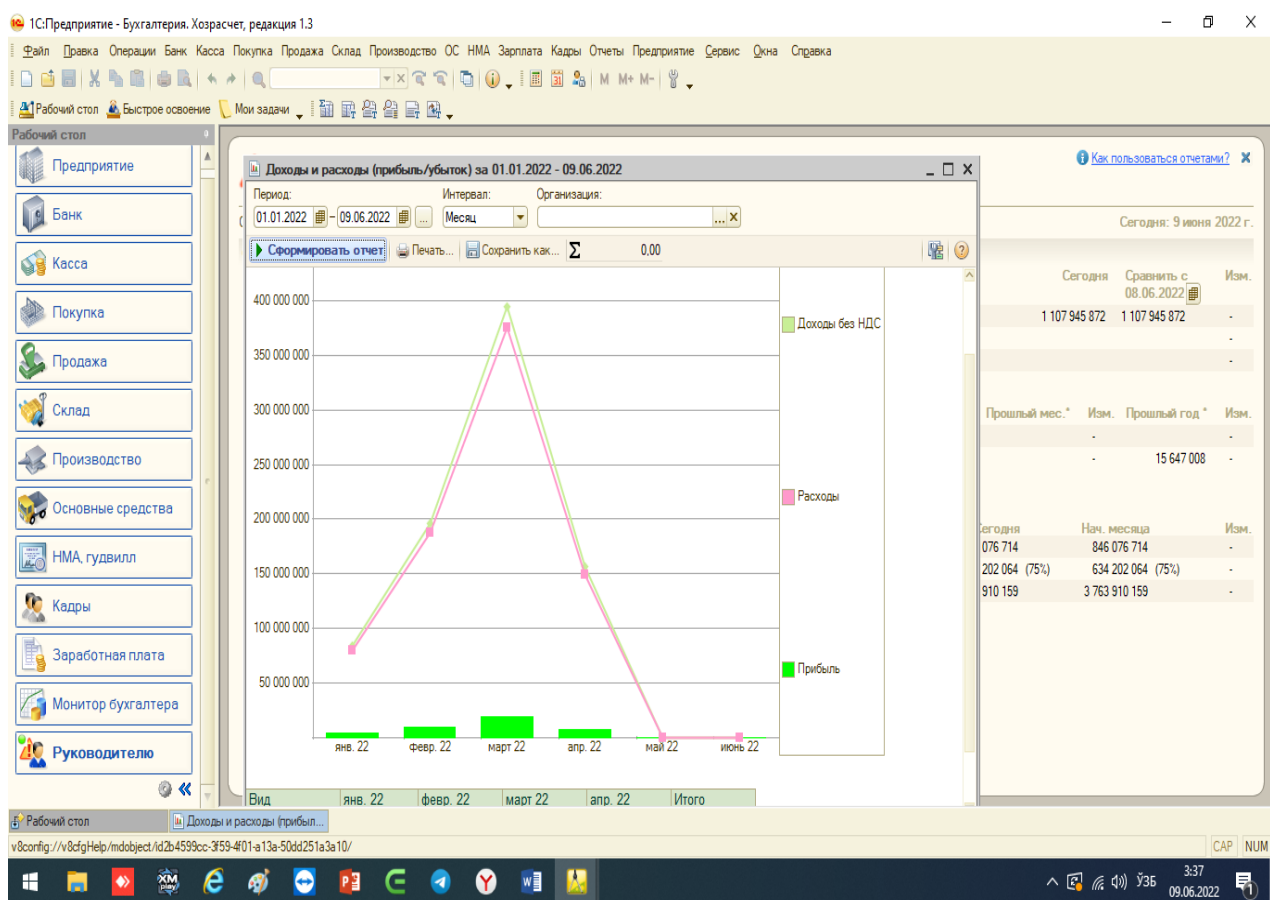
1С:Предприятие - Бухгалтерия. Хозрасчет, редакция 1.3

Файл Правка Операции Банк Касса Покупка Продажа Склад Производство ОС НМА Зарплата Кадры Отчеты Предприятие Сервис Окна Справка

М М+ М-

Рабочий стол Быстрое освоение Мои задачи

Рабочий стол

Предприятие
Банк
Касса
Покупка
Продажа
Склад
Производство
Основные средства
НМА, гудвилл
Кадры
Заработная плата
Монитор бухгалтера
Руководителю

Доходы и расходы (прибыль/убыток) за 01.01.2022 - 09.06.2022

Период: 01.01.2022 – 09.06.2022
Интервал: Месяц
Организация:

Сформировать отчет Печать... Сохранить как... Σ 0,00

400 000 000
350 000 000
300 000 000
250 000 000
200 000 000
150 000 000
100 000 000
50 000 000

янв. 22 февр. 22 март 22 апр. 22 май 22 июнь 22

Доходы без НДС
Расходы
Прибыль

| Вид | янв. 22 | февр. 22 | март 22 | апр. 22 | Итого |
|---|---|---|---|---|---|

Как пользоваться отчетами?

Сегодня: 9 июня 2022 г.

Сегодня Сравнить с 08.06.2022 Изм.
1 107 945 872 1 107 945 872 -
-
-

Прошлый мес.* Изм. Прошлый год * Изм.
- -
- 15 647 008 -

Сегодня Нач. месяца Изм.
076 714 846 076 714 -
202 064 (75%) 634 202 064 (75%) -
910 159 3 763 910 159 -

Рабочий стол Доходы и расходы (прибыл...

v8config://v8cfgHelp/mdobject/id2b4599cc-3f59-4f01-a13a-50dd251a3a10/

CAP NUM

ЎЗБ 3:37 09.06.2022